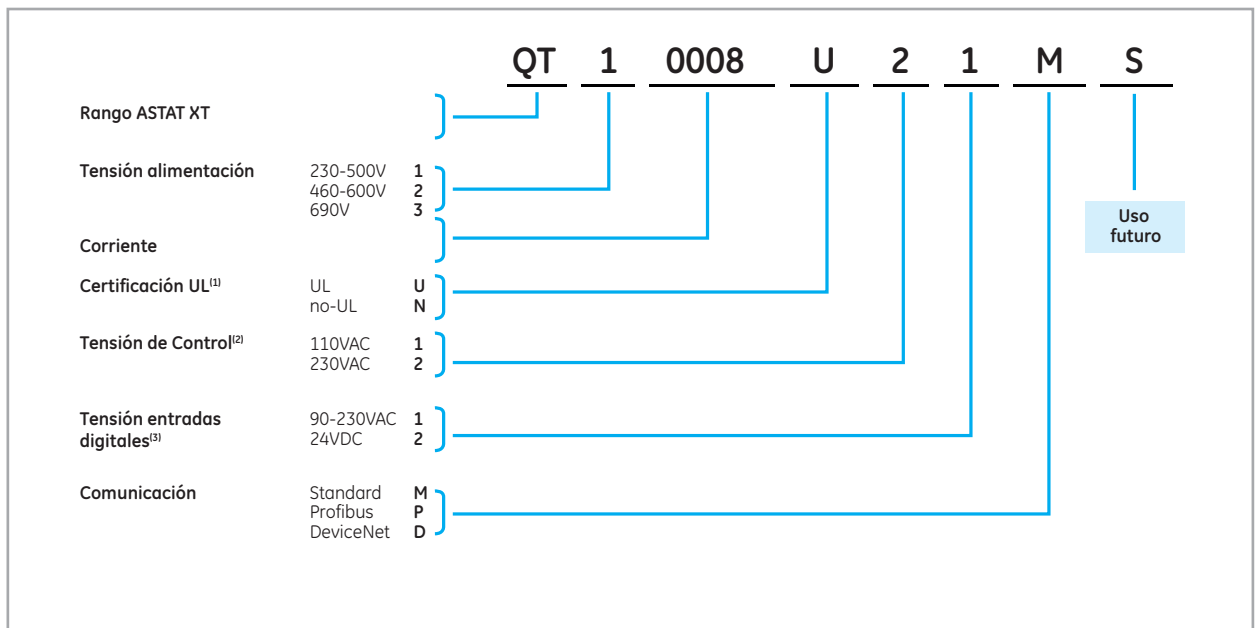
QT 1 0008 U 2 1 M S

Rango ASTAT XT

Tensión alimentación
230-500V 1
460-600V 2
690V 3

Corriente

Certificación UL$^{(1)}$
UL U
no-UL N

Tensión de Control$^{(2)}$
110VAC 1
230VAC 2

Tensión entradas digitales$^{(3)}$
90-230VAC 1
24VDC 2

Comunicación
Standard M
Profibus P
DeviceNet D

Uso futuro